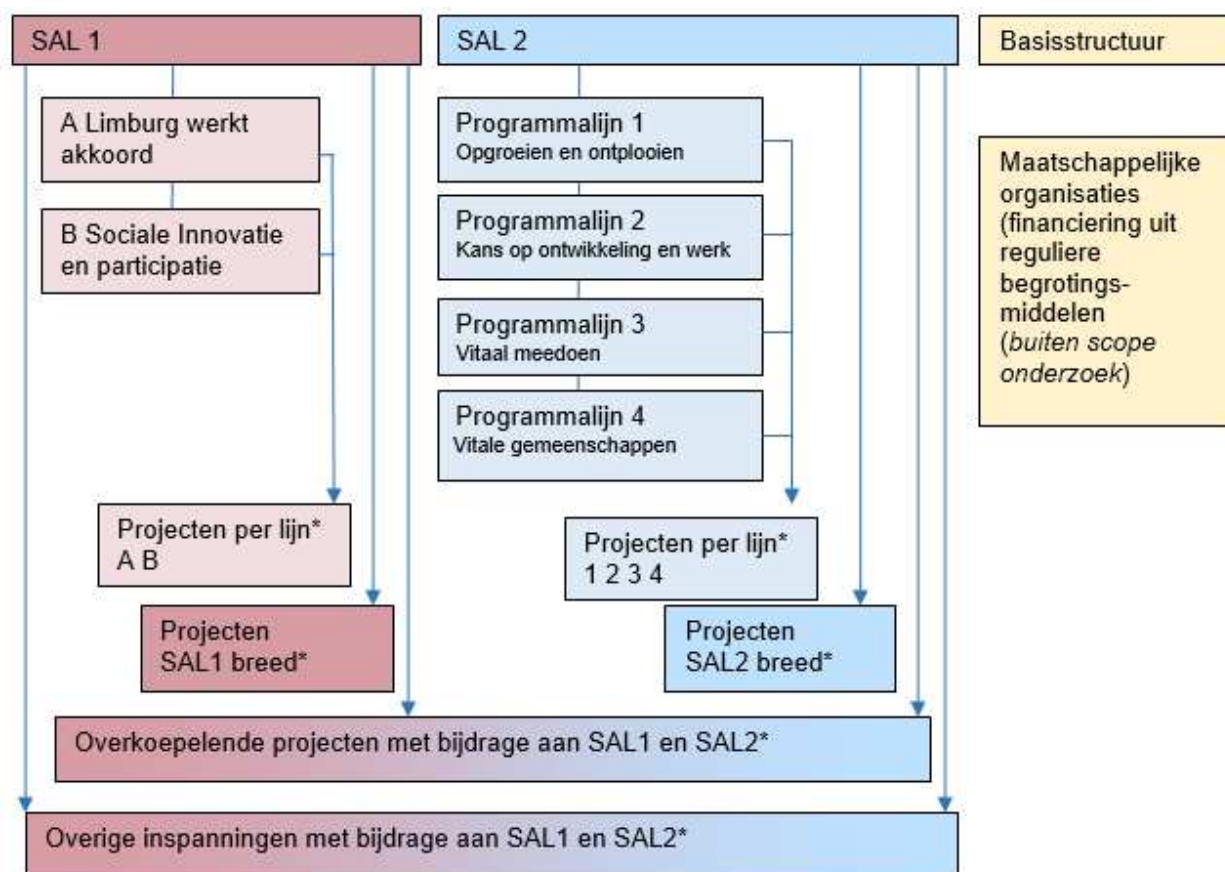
SAL 1

SAL 2

Basisstructuur

A Limburg werkt akkoord

B Sociale Innovatie en participatie

Programmalijn 1
Opgroeien en ontplooien

Programmalijn 2
Kans op ontwikkeling en werk

Programmalijn 3
Vitaal meedoen

Programmalijn 4
Vitale gemeenschappen

Maatschappelijke organisaties (financiering uit reguliere begrotingsmiddelen (*buiten scope onderzoek*)

Projecten per lijn*
A B

Projecten per lijn*
1 2 3 4

Projecten SAL1 breed*

Projecten SAL2 breed*

Overkoepelende projecten met bijdrage aan SAL1 en SAL2*

Overige inspanningen met bijdrage aan SAL1 en SAL2*